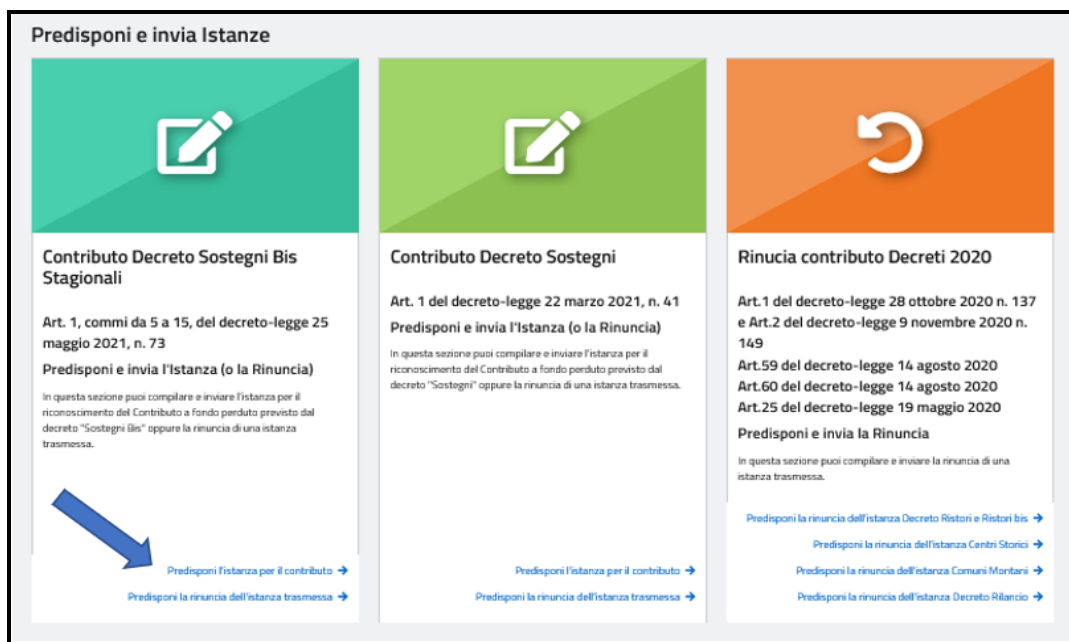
Predisponi e invia Istanze

Contributo Decreto Sostegni Bis Stagionali

Art. 1, commi da 5 a 15, del decreto-legge 25 maggio 2021, n. 73

Predisponi e invia l'Istanza (o la Rinuncia)

In questa sezione puoi compilare e inviare l'istanza per il riconoscimento del Contributo a fondo perduto previsto dal decreto "Sostegni Bis" oppure la rinuncia di una istanza trasmessa.

Predisponi l'istanza per il contributo →

Predisponi la rinuncia dell'istanza trasmessa →

Contributo Decreto Sostegni

Art. 1 del decreto-legge 22 marzo 2021, n. 41

Predisponi e invia l'Istanza (o la Rinuncia)

In questa sezione puoi compilare e inviare l'istanza per il riconoscimento del Contributo a fondo perduto previsto dal decreto "Sostegni" oppure la rinuncia di una istanza trasmessa.

Predisponi l'istanza per il contributo →

Predisponi la rinuncia dell'istanza trasmessa →

Rinucia contributo Decreti 2020

Art.1 del decreto-legge 28 ottobre 2020 n. 137 e Art.2 del decreto-legge 9 novembre 2020 n. 149

Art.59 del decreto-legge 14 agosto 2020

Art.60 del decreto-legge 14 agosto 2020

Art.25 del decreto-legge 19 maggio 2020

Predisponi e invia la Rinuncia

In questa sezione puoi compilare e inviare la rinuncia di una istanza trasmessa.

Predisponi la rinuncia dell'istanza Decreto Ristori e Ristori bis →

Predisponi la rinuncia dell'istanza Centri Storici →

Predisponi la rinuncia dell'istanza Comuni Montani →

Predisponi la rinuncia dell'istanza Decreto Rilancio →